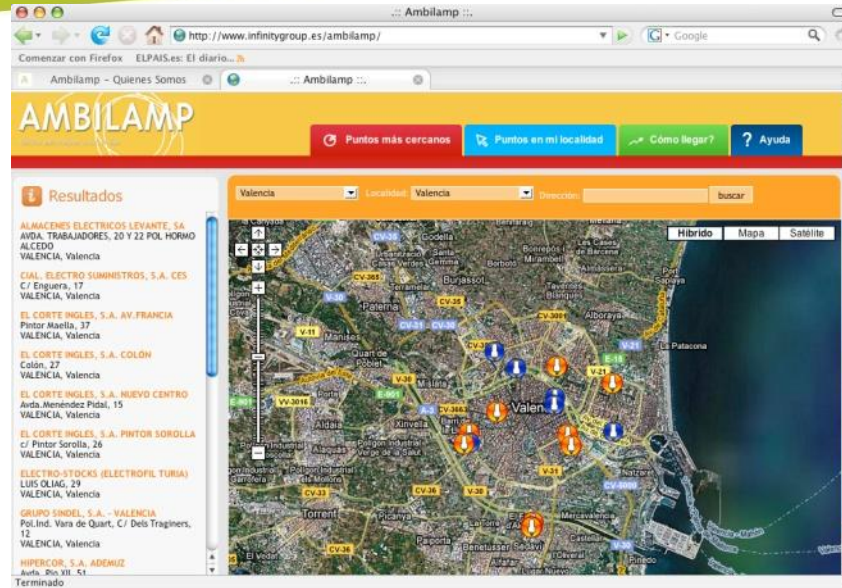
.:: Ambilamp ::.

http://www.infinitygroup.es/ambilamp/

Google

Comenzar con Firefox ELPAIS.es: El diario...

Ambilamp – Quienes Somos

.:: Ambilamp ::.

AMBILAMP

Puntos más cercanos

Puntos en mi localidad

Cómo llegar?

Ayuda

Resultados

ALMACENES ELECTRICOS LEVANTE, SA
AVDA. TRABAJADORES, 20 Y 22 POL HORMO ALCEDO
VALENCIA, Valencia

CIAL. ELECTRO SUMINISTROS, S.A. CES
C/ Enguera, 17
VALENCIA, Valencia

EL CORTE INGLES, S.A. AV.FRANCIA
Pintor Maella, 37
VALENCIA, Valencia

EL CORTE INGLES, S.A. COLÓN
Colón, 27
VALENCIA, Valencia

EL CORTE INGLES, S.A. NUEVO CENTRO
Avda.Menéndez Pidal, 15
VALENCIA, Valencia

EL CORTE INGLES, S.A. PINTOR SOROLLA
c/ Pintor Sorolla, 26
VALENCIA, Valencia

ELECTRO-STOCKS (ELECTROFIL TURIA)
LUIS OLIAG, 29
VALENCIA, Valencia

GRUPO SINDEL, S.A. - VALENCIA
Pol.Ind. Vara de Quart, C/ Dels Traginers, 12
VALENCIA, Valencia

HIPERCOR, S.A. ADEMUZ
Avda. Pio XII, 51

Valencia

Localidad: Valencia

Dirección:

buscar

Híbrido

Mapa

Satélite

Godella

Burjassot

Paterna

Alboraya

Manises

Quart de Poblet

Mislata

Valencia

Xirivella

Aldaia

Torrent

Picanya

Paiporta

Benetusser

Sedaví

Alfafar

Mercavalencia

Pinedo

La Patacona

El Vedat

CV-35

CV-365

CV-31

CV-30

V-30

V-11

V-21

E-15

V-15

V-31

CV-33

CV-36

CV-500

A-3

A-7

E-901

VV-3016

Terminado